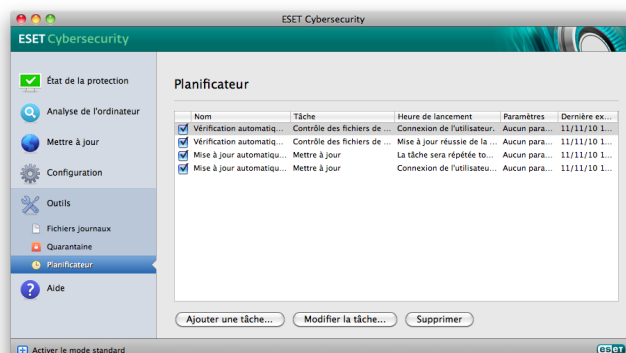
ESET Cybersecurity

ESET Cybersecurity

État de la protection
Analyse de l'ordinateur
Mettre à jour
Configuration
Outils
Fichiers journaux
Quarantaine
Planificateur
Aide

Planificateur

| | Nom | Tâche | Heure de lancement | Paramètres | Dernière ex... |
|---|---|---|---|---|---|
| ☑ | Vérification automatiq... | Contrôle des fichiers de ... | Connexion de l'utilisateur. | Aucun para... | 11/11/10 1... |
| ☑ | Vérification automatiq... | Contrôle des fichiers de ... | Mise à jour réussie de la ... | Aucun para... | 11/11/10 1... |
| ☑ | Mise à jour automatiqu... | Mettre à jour | La tâche sera répétée to... | Aucun para... | 11/11/10 1... |
| ☑ | Mise à jour automatiqu... | Mettre à jour | Connexion de l'utilisateu... | Aucun para... | 11/11/10 1... |

Ajouter une tâche...
Modifier la tâche...
Supprimer

Activer le mode standard

eset